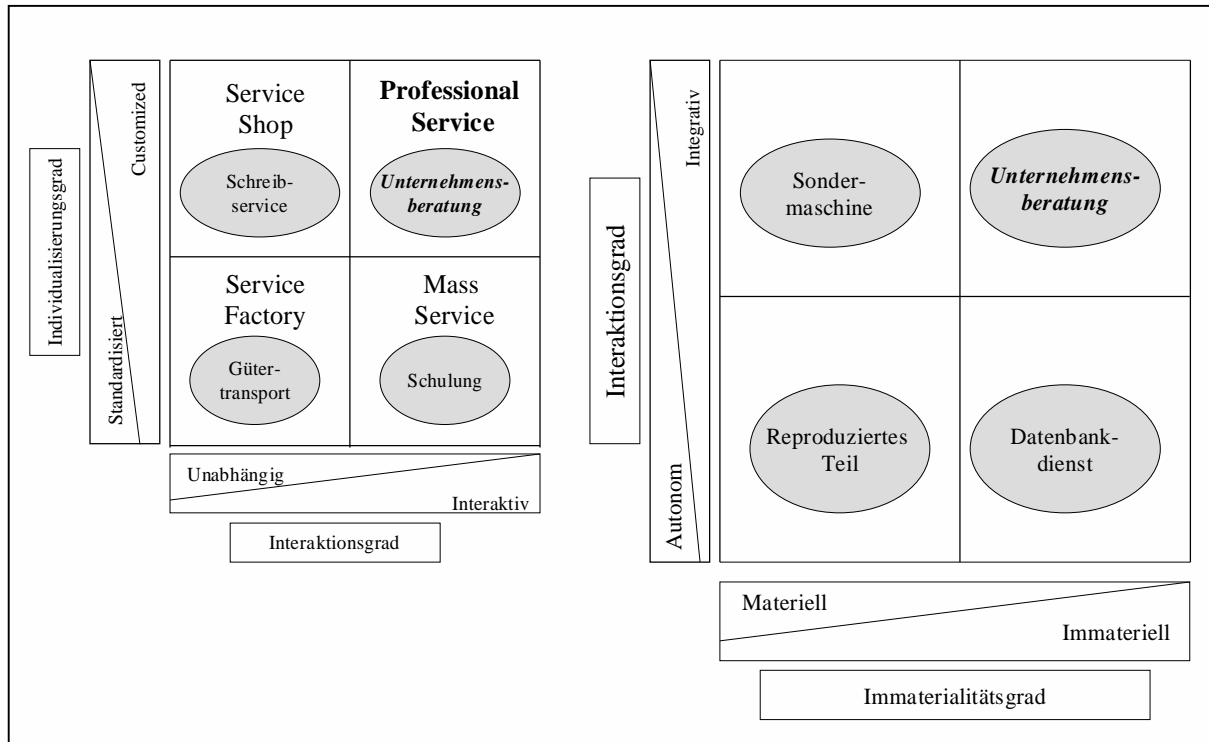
Individualisierungsgrad

Customized

Standardisiert

Service Shop

Schreibservice

Professional Service

*Unternehmensberatung*

Service Factory

Gütertransport

Mass Service

Schulung

Unabhängig

Interaktiv

Interaktionsgrad

Interaktionsgrad

Integrativ

Autonom

Sondermaschine

*Unternehmensberatung*

Reproduziertes Teil

Datenbankdienst

Materiell

Immateriell

Immaterialitätsgrad